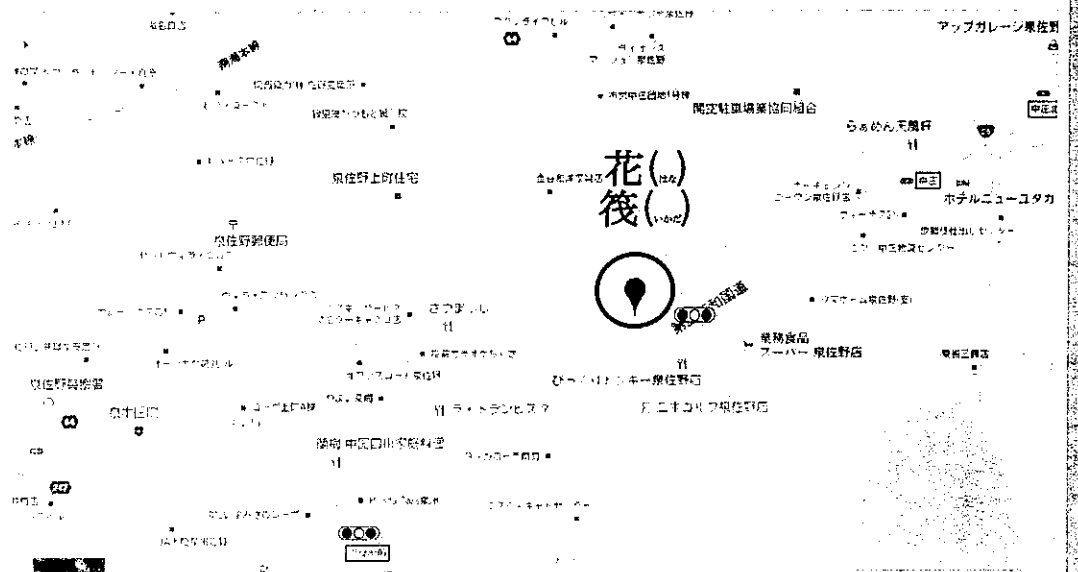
アップガレージ泉佐野

阪神高速

関空駐車場業協同組合

らぁめん天風軒

花(はな)
筏(いかだ)

ホテルニューユタカ

泉佐野上町住宅

泉佐野郵便局

さつまじゃん

業務食品スーパー 泉佐野店

泉佐野税務署

泉中日記

びっくりドンキー泉佐野店

ニトリ泉佐野店

中国料理

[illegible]